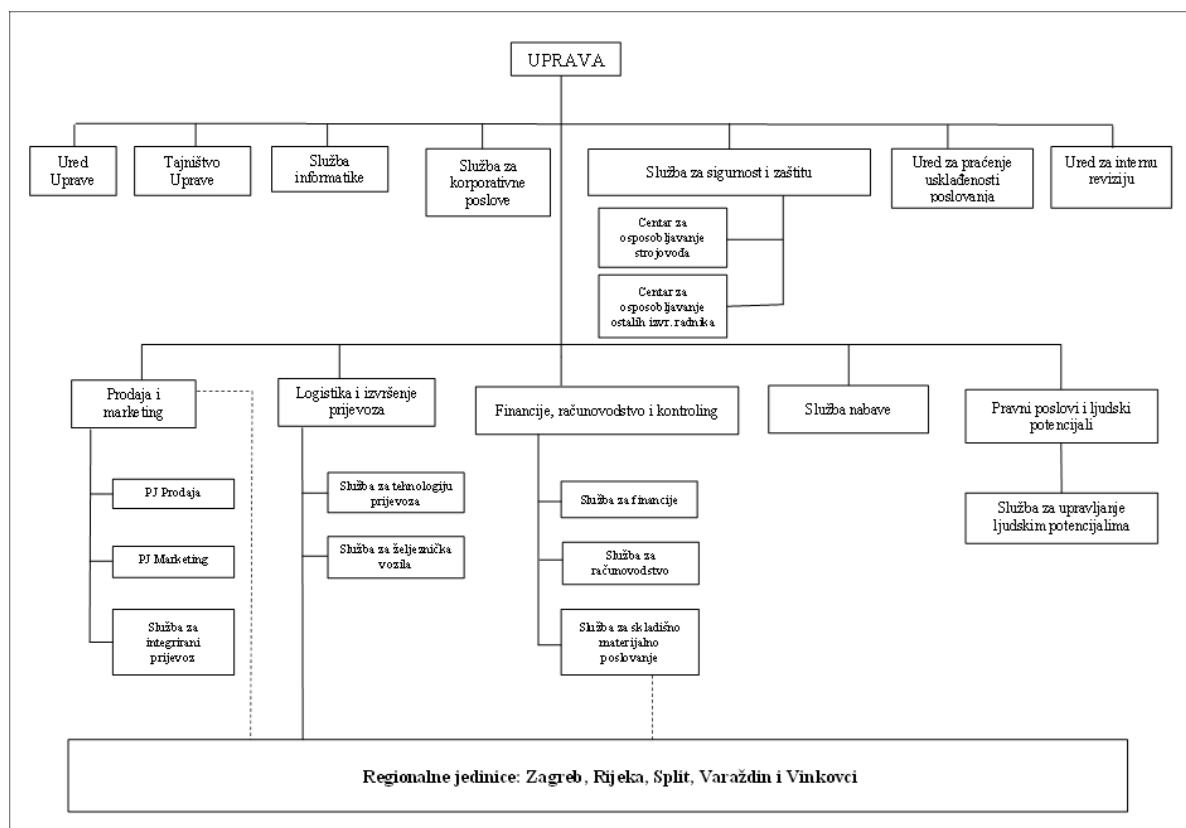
UPRAVA

Ured Uprave

Tajništvo Uprave

Služba informatike

Služba za korporativne poslove

Služba za sigurnost i zaštitu

Centar za osposobljavanje strojovoda

Centar za osposobljavanje ostalih izvr. radnika

Ured za praćenje usklađenosti poslovanja

Ured za internu reviziju

Prodaja i marketing

PJ Prodaja

PJ Marketing

Služba za integrirani prijevoz

Logistika i izvršenje prijevoza

Služba za tehnologiju prijevoza

Služba za željeznička vozila

Financije, računovodstvo i kontroling

Služba za financije

Služba za računovodstvo

Služba za skladišno materijalno poslovanje

Služba nabave

Pravni poslovi i ljudski potencijali

Služba za upravljanje ljudskim potencijalima

Regionalne jedinice: Zagreb, Rijeka, Split, Varaždin i Vinkovci